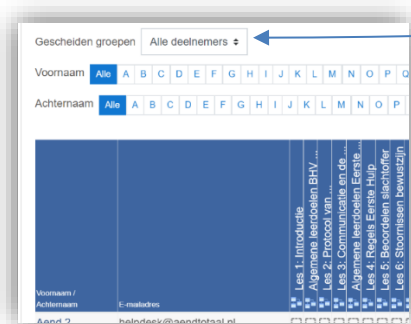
Gescheiden groepen Alle deelnemers ÷

Voornaam Alle A B C D E F G H I J K L M N O P Q

Achternaam Alle A B C D E F G H I J K L M N O P

| Voornaam / Achternaam | E-mailadres | Les 1: Introductie | Algemene leerdoelen BHV ... | Les 2: Protocol van ... | Les 3: Communicatie en de ... | Algemene leerdoelen Eerste ... | Les 4: Regels Eerste Hulp | Les 5: Beoordelen slachtoffer | Les 6: Stoornissen bewustzijn |
|---|---|---|---|---|---|---|---|---|---|
| Aend 2 | helpdesk@aendtotaal.nl | | | | | | | | |